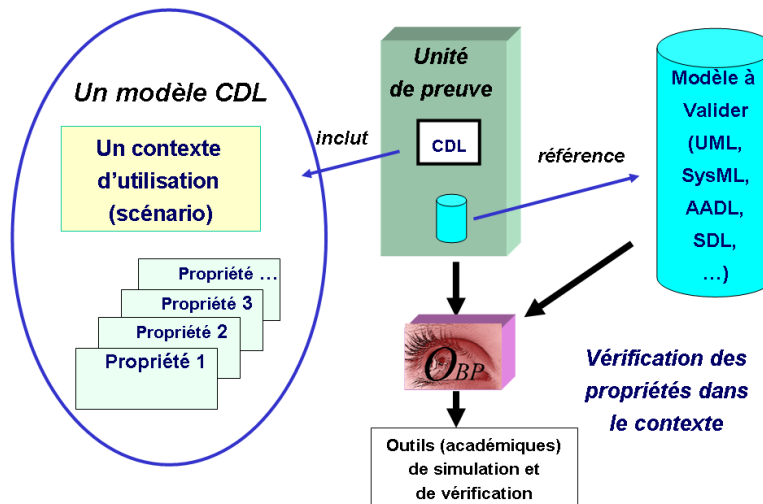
Un modèle CDL

Un contexte d'utilisation (scénario)

Propriété …
Propriété 3
Propriété 2
Propriété 1

inclut

Unité de preuve

CDL

référence

Modèle à Valider (UML, SysML, AADL, SDL, …)

$O_{BP}$

Vérification des propriétés dans le contexte

Outils (académiques) de simulation et de vérification